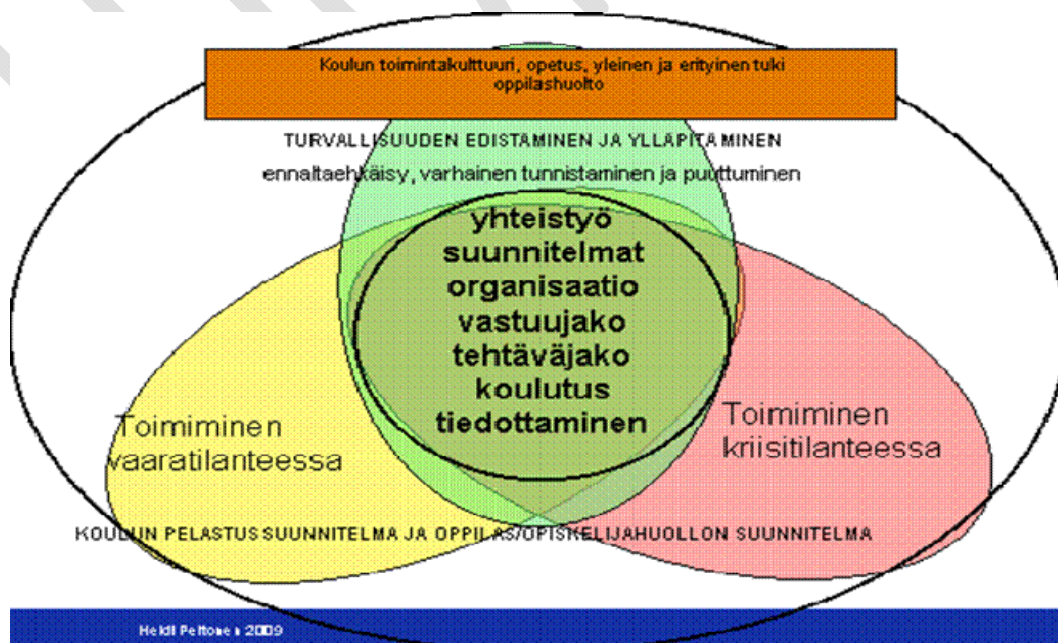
Koulun toimintakulttuuri, opetus, yleinen ja erityinen tuki oppilashuolto

TURVALLISUUDEN EDISTAMINEN JA YLLÄPITÄMINEN

ennaltaehkäisy, varhainen tunnistaminen ja puuttuminen

yhteistyö
suunnitelmat
organisaatio
vastuujako
tehtäväjako
koulutus
tiedottaminen

Toimiminen vaaratilanteessa

Toimiminen kriisitilanteessa

KOULUN PELASTUSSUUNNITELMA JA OPPILAS/OPISKELIJAHUOLLON SUUNNITELMA

Heidi Peltonen 2009